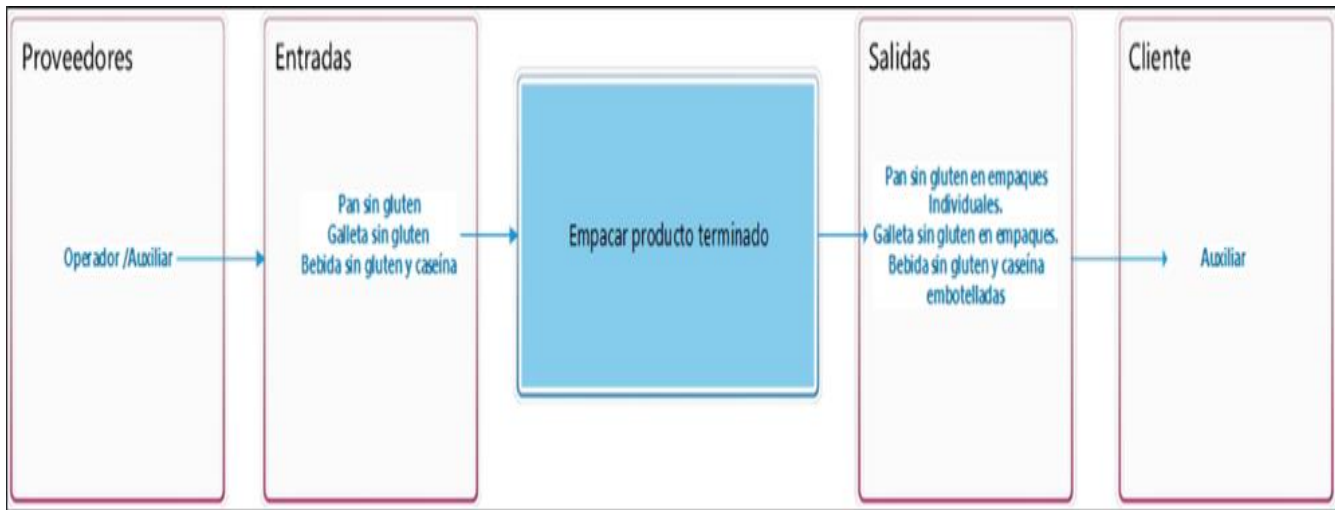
Proveedores

Operador /Auxiliar

Entradas

Pan sin gluten
Galleta sin gluten
Bebida sin gluten y caseína

Empacar producto terminado

Salidas

Pan sin gluten en empaques Individuales.
Galleta sin gluten en empaques.
Bebida sin gluten y caseína embotelladas

Cliente

Auxiliar